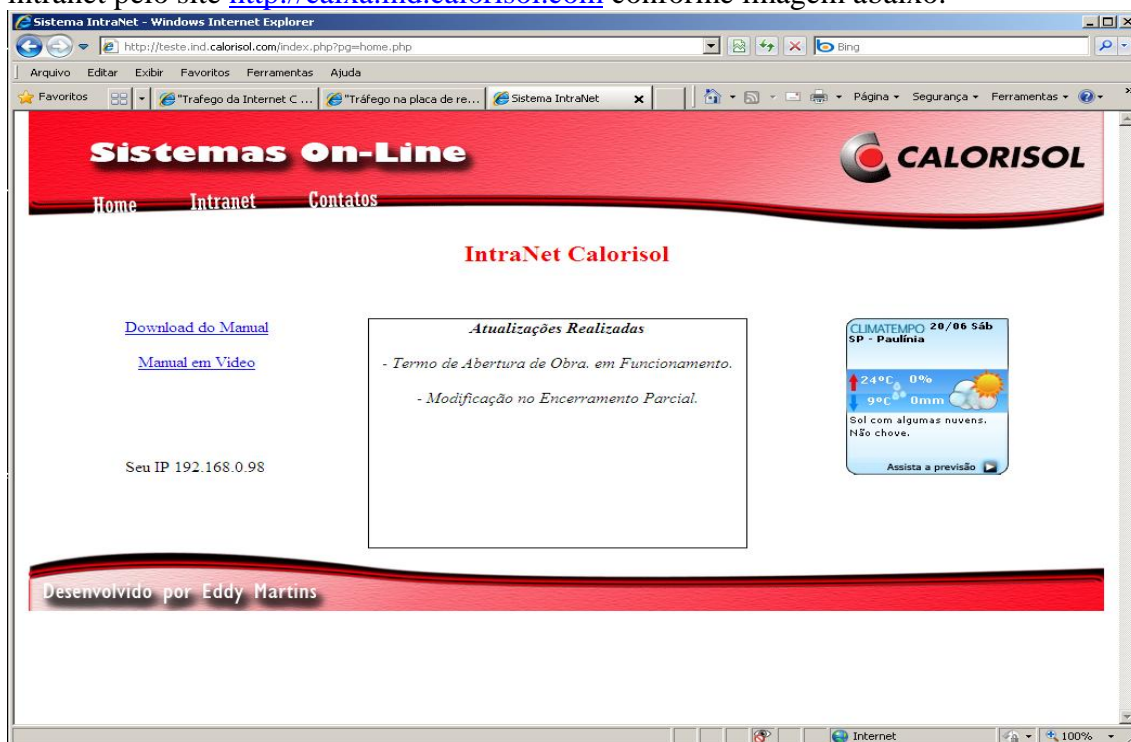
intranet pelo site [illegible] conforme imagem abaixo.

Sistema IntraNet - Windows Internet Explorer

http://teste.ind.calorisol.com/index.php?pg=home.php

Bing

Arquivo Editar Exibir Favoritos Ferramentas Ajuda

Favoritos "Trafego da Internet C ... "Tráfego na placa de re... Sistema IntraNet

Página Segurança Ferramentas

Sistemas On-Line

CALORISOL

Home Intranet Contatos

IntraNet Calorisol

Download do Manual

Manual em Video

Seu IP 192.168.0.98

Atualizações Realizadas

- Termo de Abertura de Obra. em Funcionamento.

- Modificação no Encerramento Parcial.

CLIMATEMPO 20/06 Sáb
SP - Paulínia

24°C 0%
9°C 0mm

Sol com algumas nuvens. Não chove.

Assista a previsão

Desenvolvido por Eddy Martins

Internet

100%